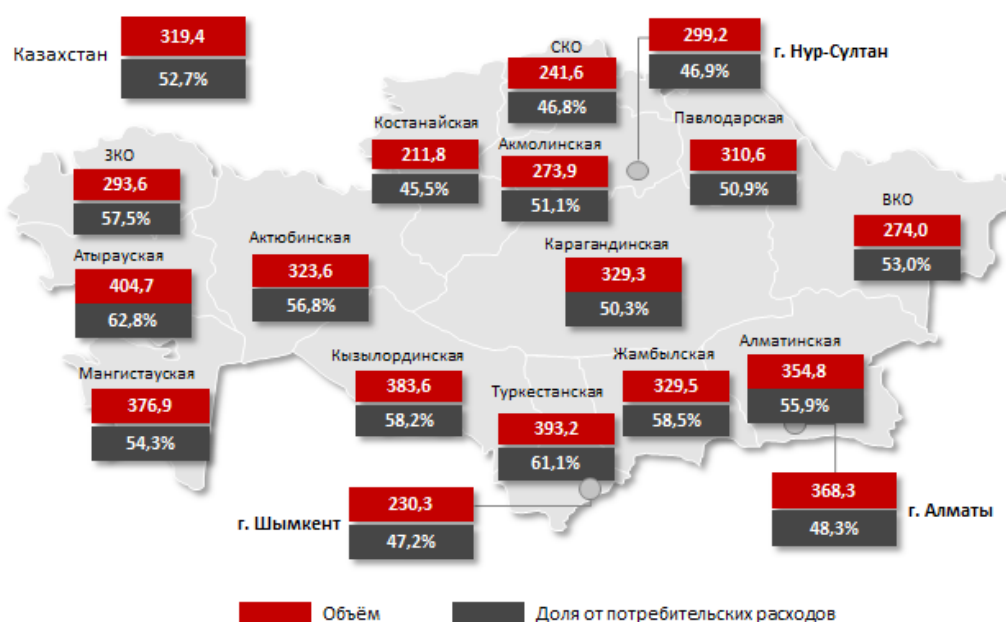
Казахстан
319,4
52,7%

СКО
241,6
46,8%

299,2
46,9%
г. Нур-Султан

Костанайская
211,8
45,5%

Акмолинская
273,9
51,1%

Павлодарская
310,6
50,9%

ЗКО
293,6
57,5%

ВКО
274,0
53,0%

Атырауская
404,7
62,8%

Актюбинская
323,6
56,8%

Карагандинская
329,3
50,3%

Мангистауская
376,9
54,3%

Кызылординская
383,6
58,2%

Туркестанская
393,2
61,1%

Жамбылская
329,5
58,5%

Алматинская
354,8
55,9%

г. Шымкент
230,3
47,2%

368,3
48,3%
г. Алматы

Объём
Доля от потребительских расходов